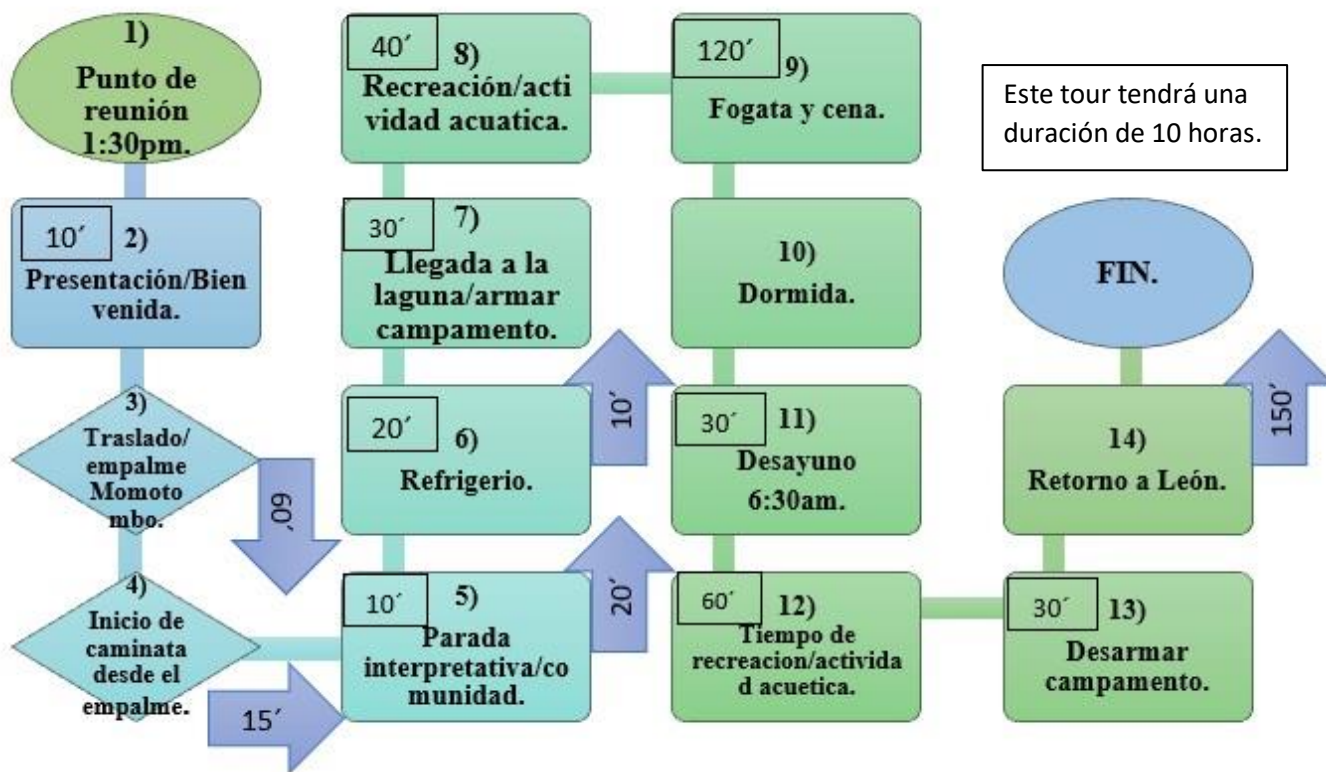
1)
Punto de reunión 1:30pm.

10´ 2)
Presentación/Bien venida.

3)
Traslado/ empalme Momoto mbo.

60´

4)
Inicio de caminata desde el empalme.

15´

10´ 5)
Parada interpretativa/co munidad.

20´

20´ 6)
Refrigerio.

10´

30´ 7)
Llegada a la laguna/armar campamento.

40´ 8)
Recreación/acti vidad acuatica.

120´ 9)
Fogata y cena.

10)
Dormida.

30´ 11)
Desayuno 6:30am.

60´ 12)
Tiempo de recreacion/activida d acuetica.

30´ 13)
Desarmar campamento.

14)
Retorno a León.

150´

FIN.

Este tour tendrá una duración de 10 horas.